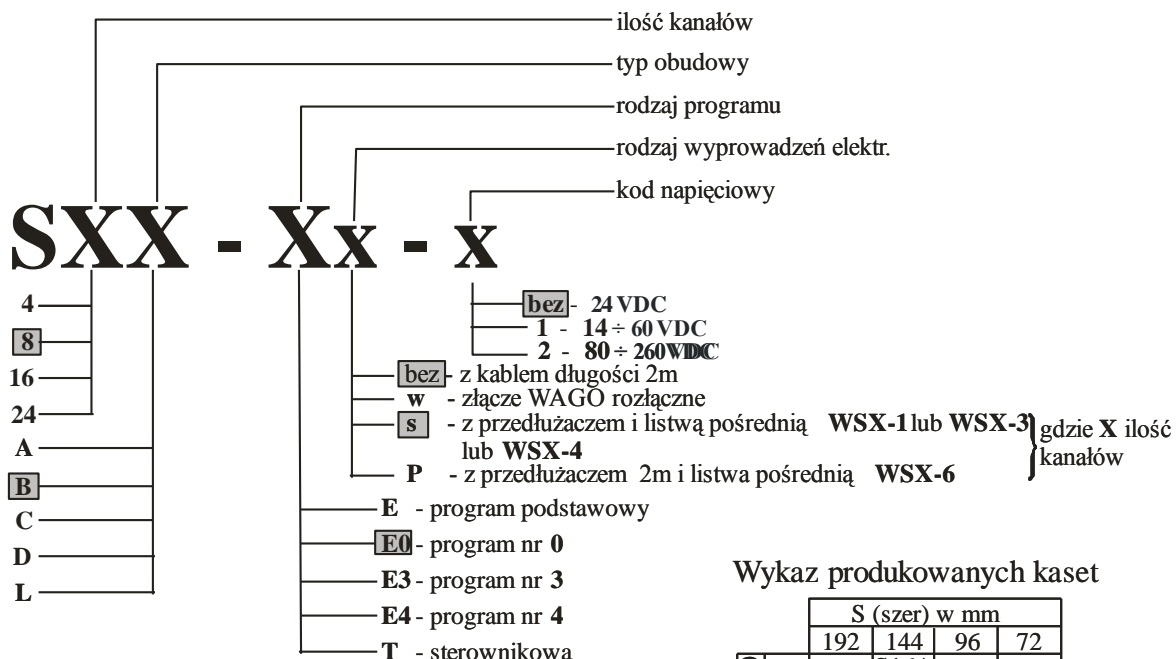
ilość kanałów

typ obudowy

rodzaj programu

rodzaj wyprowadzeń elektr.

kod napięciowy

SXX - Xx - x

4
8
16
24
A
B
C
D
L

bez - 24 VDC
1 - 14 ÷ 60 VDC
2 - 80 ÷ 260 VDC

bez - z kablem długości 2m
w - złącze WAGO rozłączne
s - z przedłużaczem i listwą pośrednią WSX-1 lub WSX-3 lub WSX-4
P - z przedłużaczem 2m i listwa pośrednią WSX-6

gdzie X ilość kanałów

E - program podstawowy
E0 - program nr 0
E3 - program nr 3
E4 - program nr 4
T - sterownikowa

Wykaz produkowanych kaset

| S (szer) w mm | | | |
|---|---|---|---|
| 192 | 144 | 96 | 72 |